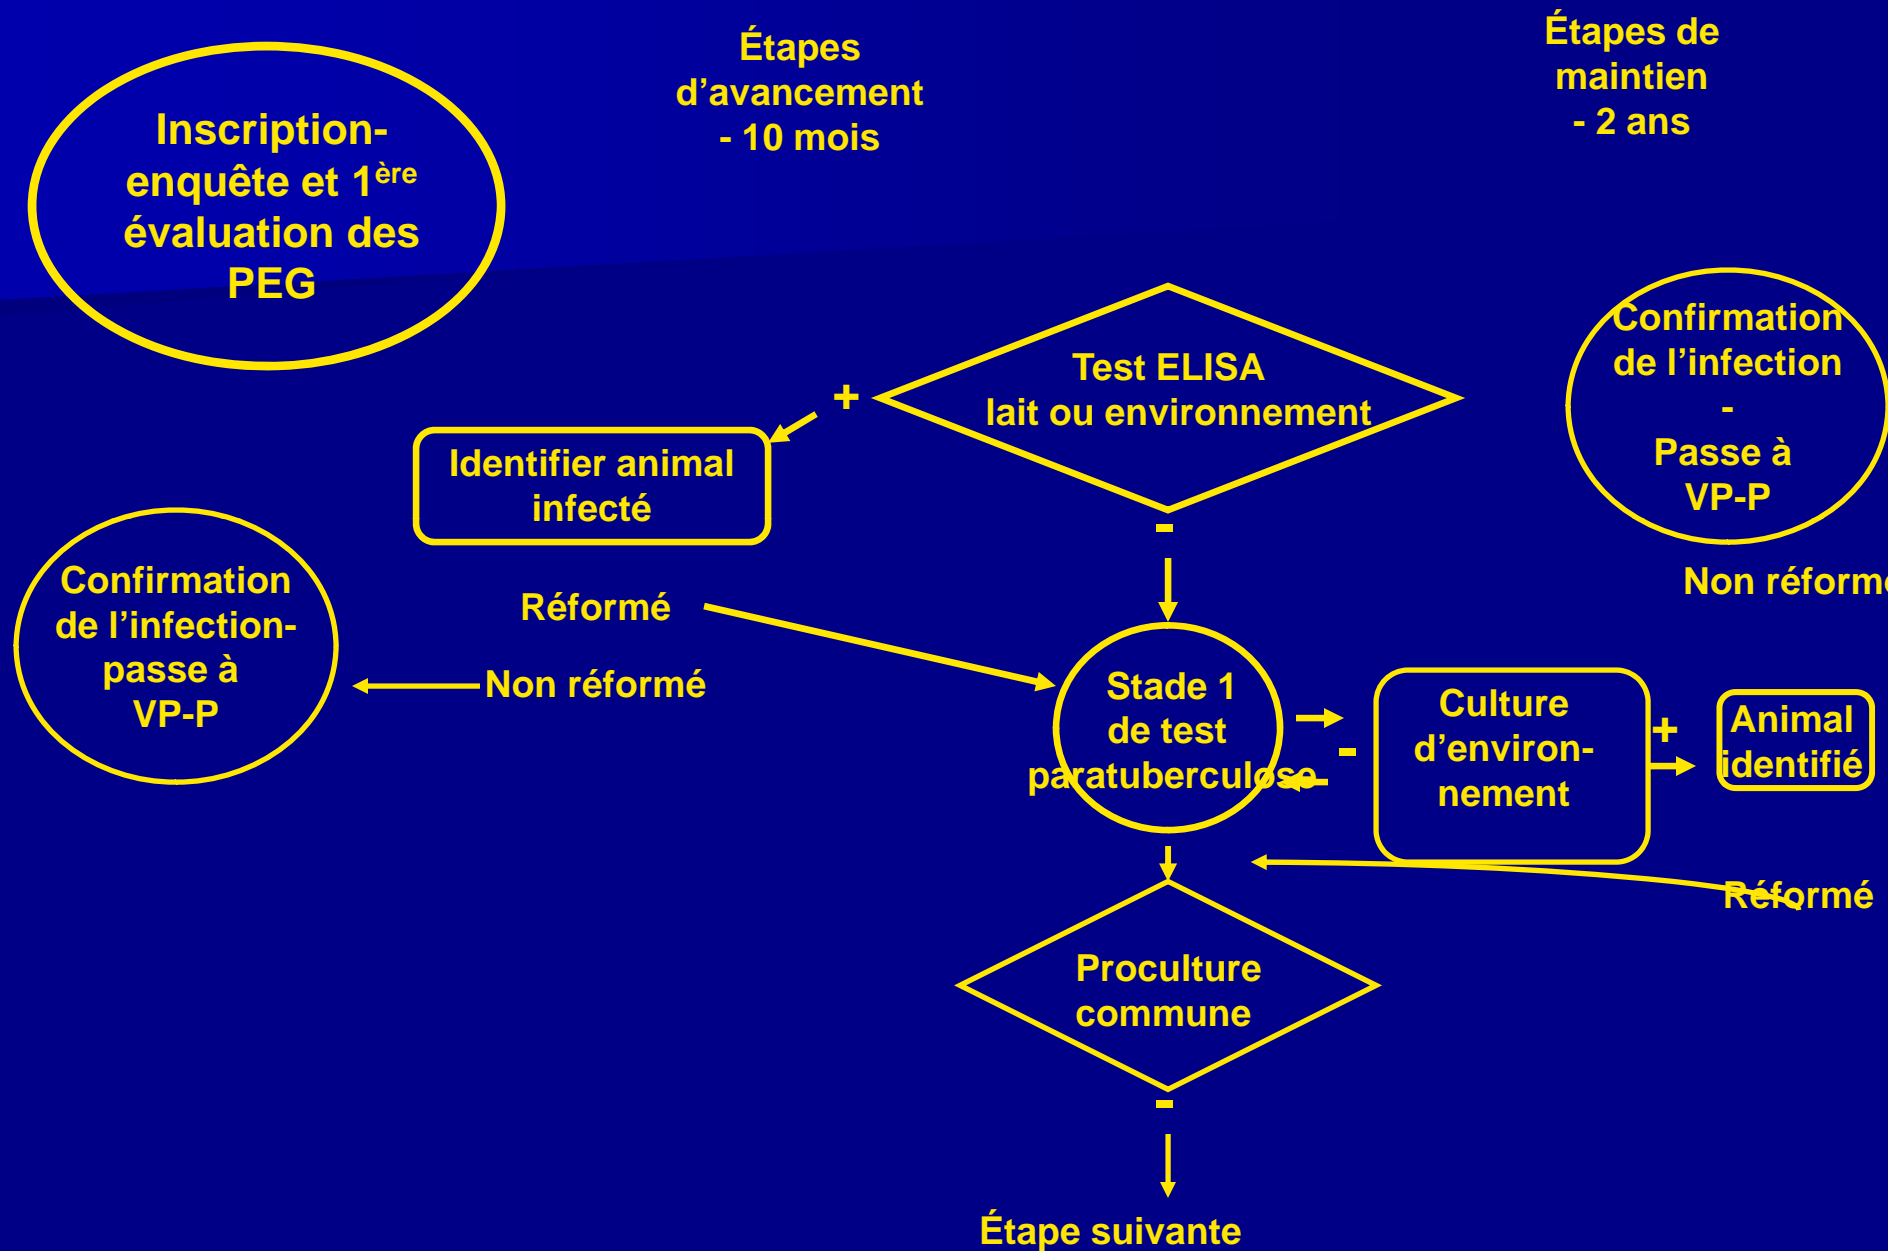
Inscription-enquête et 1$^{ère}$ évaluation des PEG

Étapes d'avancement - 10 mois

Étapes de maintien - 2 ans

Test ELISA lait ou environnement

+

Identifier animal infecté

-

Confirmation de l'infection - Passe à VP-P

Non réformé

Confirmation de l'infection-passe à VP-P

Réformé

Non réformé

Stade 1 de test paratuberculose

-

Culture d'environnement

+

Animal identifié

Réformé

Proculture commune

-

Étape suivante